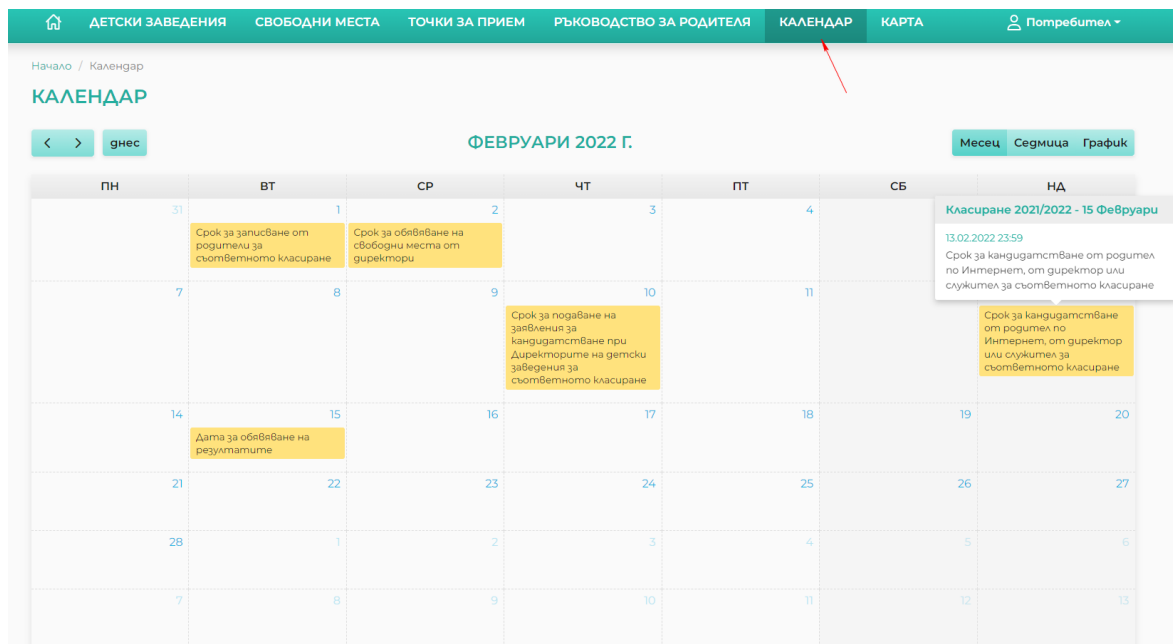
ДЕТСКИ ЗАВЕДЕНИЯ СВОБОДНИ МЕСТА ТОЧКИ ЗА ПРИЕМ РЪКОВОДСТВО ЗА РОДИТЕЛЯ КАЛЕНДАР КАРТА Потребител

Начало / Календар

КАЛЕНДАР

< > днес

ФЕВРУАРИ 2022 Г.

Месец Седмица График

| ПН | ВТ | СР | ЧТ | ПТ | СБ | НД |
|---|---|---|---|---|---|---|
| 31 | 1 Срок за записване от родители за съответното класиране | 2 Срок за обявяване на свободни места от директори | 3 | 4 | | |
| 7 | 8 | 9 | 10 Срок за подаване на заявления за кандидатстване при Директорите на детски заведения за съответното класиране | 11 | | Срок за кандидатстване от родител по Интернет, от директор или служител за съответното класиране |
| 14 | 15 Дата за обявяване на резултатите | 16 | 17 | 18 | 19 | 20 |
| 21 | 22 | 23 | 24 | 25 | 26 | 27 |
| 28 | 1 | 2 | 3 | 4 | 5 | 6 |
| 7 | 8 | 9 | 10 | 11 | 12 | 13 |

Класиране 2021/2022 - 15 Февруари

13.02.2022 23:59

Срок за кандидатстване от родител по Интернет, от директор или служител за съответното класиране